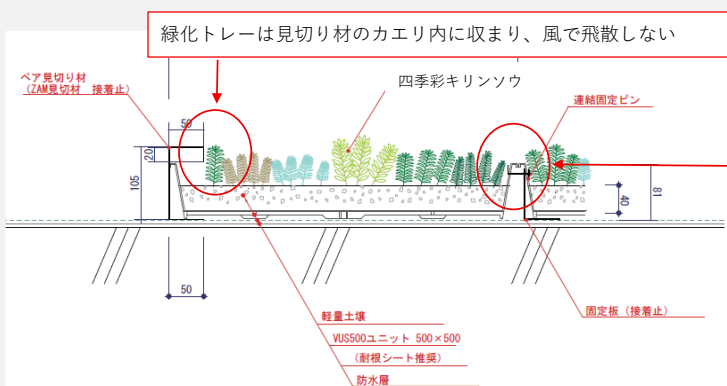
緑化トレーは見切り材のカエリ内に収まり、風で飛散しない

ベア見切り材
（ZAM見切材　接着止）

四季彩キリンソウ

連結固定ピン

50

20

105

81

40

50

軽量土壌

VUS500ユニット 500×500

（耐根シート推奨）

防水層

固定板（接着止）